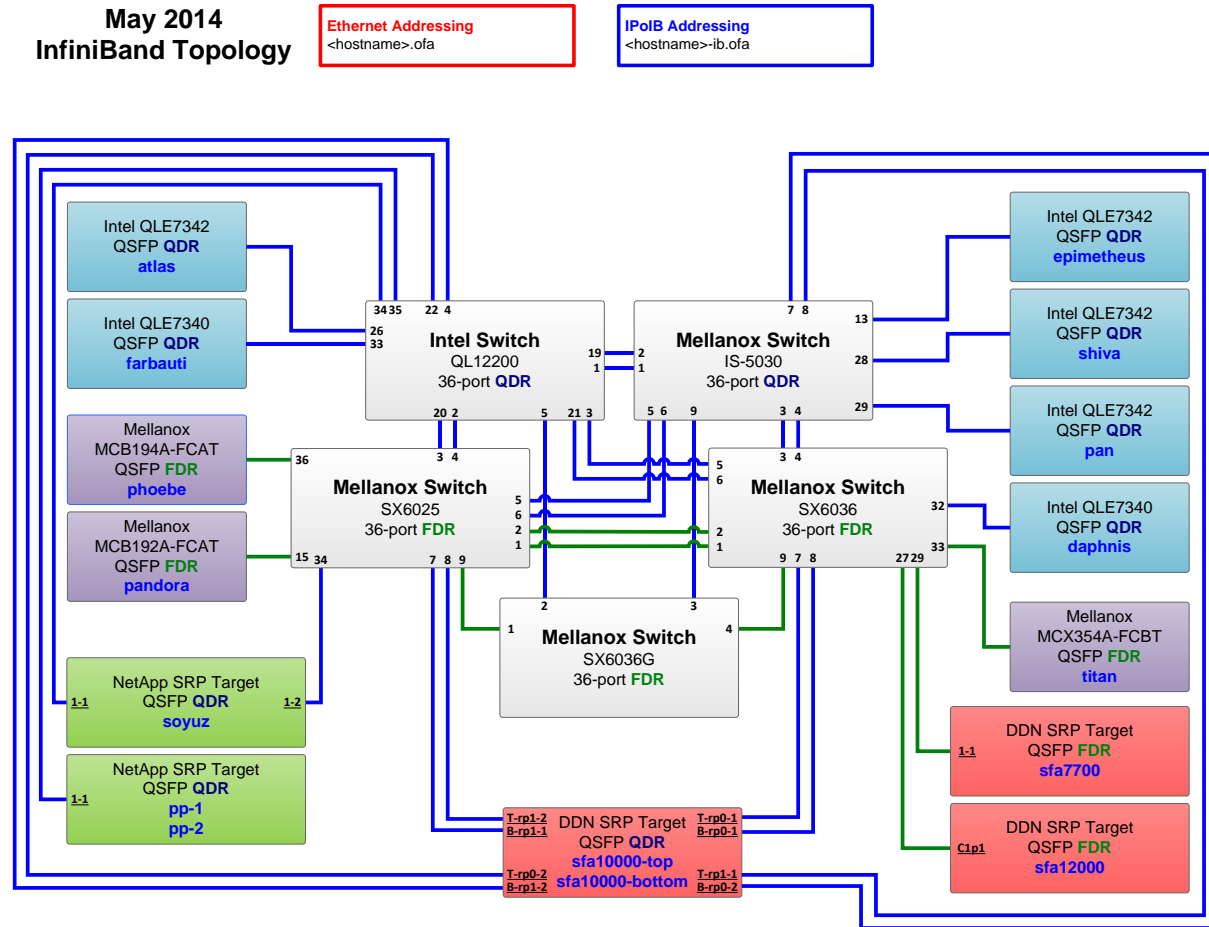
May 2014
InfiniBand Topology

Ethernet Addressing
<hostname>.ofa

IPoIB Addressing
<hostname>-ib.ofa

Intel QLE7342
QSFP QDR
atlas

Intel QLE7340
QSFP QDR
farbauti

Intel Switch
QL12200
36-port QDR

34 35 22 4 26 33 19 1 20 2 5 21 3

Mellanox Switch
IS-5030
36-port QDR

7 8 2 1 13 28 29 5 6 9 3 4

Intel QLE7342
QSFP QDR
epimetheus

Intel QLE7342
QSFP QDR
shiva

Intel QLE7342
QSFP QDR
pan

Mellanox
MCB194A-FCAT
QSFP FDR
phoebe

Mellanox
MCB192A-FCAT
QSFP FDR
pandora

Mellanox Switch
SX6025
36-port FDR

36 3 4 5 6 2 1 15 34 7 8 9

Mellanox Switch
SX6036
36-port FDR

3 4 5 6 2 1 32 33 9 7 8 27 29

Intel QLE7340
QSFP QDR
daphnis

Mellanox Switch
SX6036G
36-port FDR

2 3 1 4

Mellanox
MCX354A-FCBT
QSFP FDR
titan

NetApp SRP Target
QSFP QDR
soyuz
1-1 1-2

NetApp SRP Target
QSFP QDR
pp-1
pp-2
1-1

DDN SRP Target
QSFP FDR
sfa7700
1-1

DDN SRP Target
QSFP QDR
sfa10000-top
sfa10000-bottom
T-rp1-2
B-rp1-1
T-rp0-2
B-rp1-2
T-rp0-1
B-rp0-1
T-rp1-1
B-rp0-2

DDN SRP Target
QSFP FDR
sfa12000
C1p1